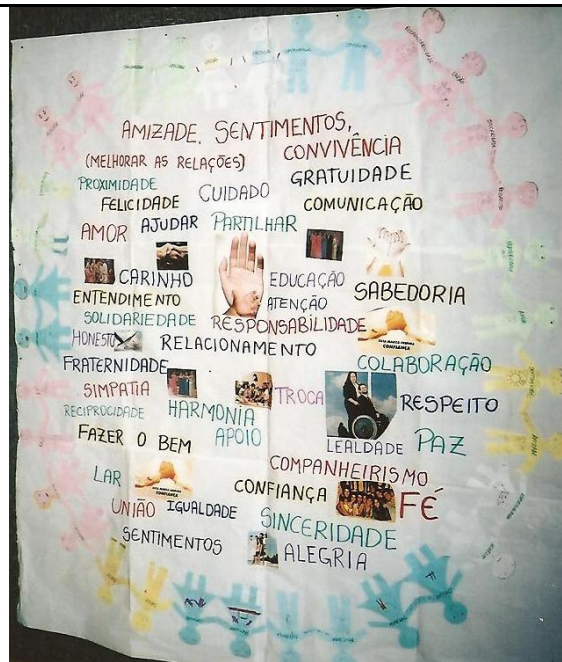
AMIZADE. SENTIMENTOS,
(MELHORAR AS RELAÇÕES) CONVIVÊNCIA
PROXIMIDADE
FELICIDADE CUIDADO GRATUIDADE
AMOR AJUDAR PARTILHAR COMUNICAÇÃO
CARINHO EDUCAÇÃO
ENTENDIMENTO ATENÇÃO SABEDORIA
SOLIDARIEDADE RESPONSABILIDADE
HONESTO
FRATERNIDADE RELACIONAMENTO
SIMPATIA COLABORAÇÃO
RECIPROCIDADE HARMONIA TROCA RESPEITO
FAZER O BEM APOIO
LEALDADE PAZ
LAR COMPANHEIRISMO
CONFIANÇA FÉ
UNIÃO IGUALDADE
SINCERIDADE
SENTIMENTOS ALEGRIA